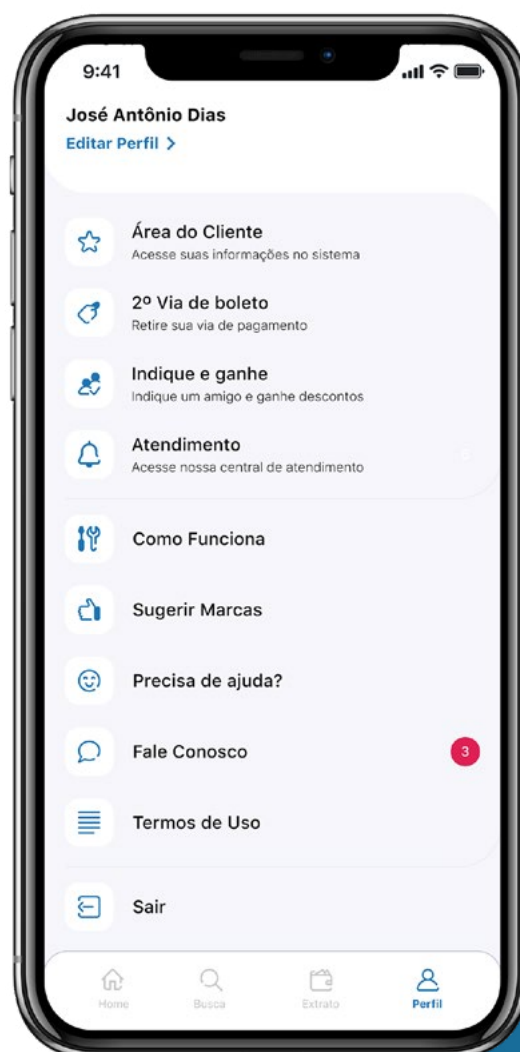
9:41

José Antônio Dias
Editar Perfil >

Área do Cliente
Acesse suas informações no sistema

2º Via de boleto
Retire sua via de pagamento

Indique e ganhe
Indique um amigo e ganhe descontos

Atendimento
Acesse nossa central de atendimento

Como Funciona

Sugerir Marcas

Precisa de ajuda?

Fale Conosco
3

Termos de Uso

Sair

Home
Busca
Extrato
Perfil